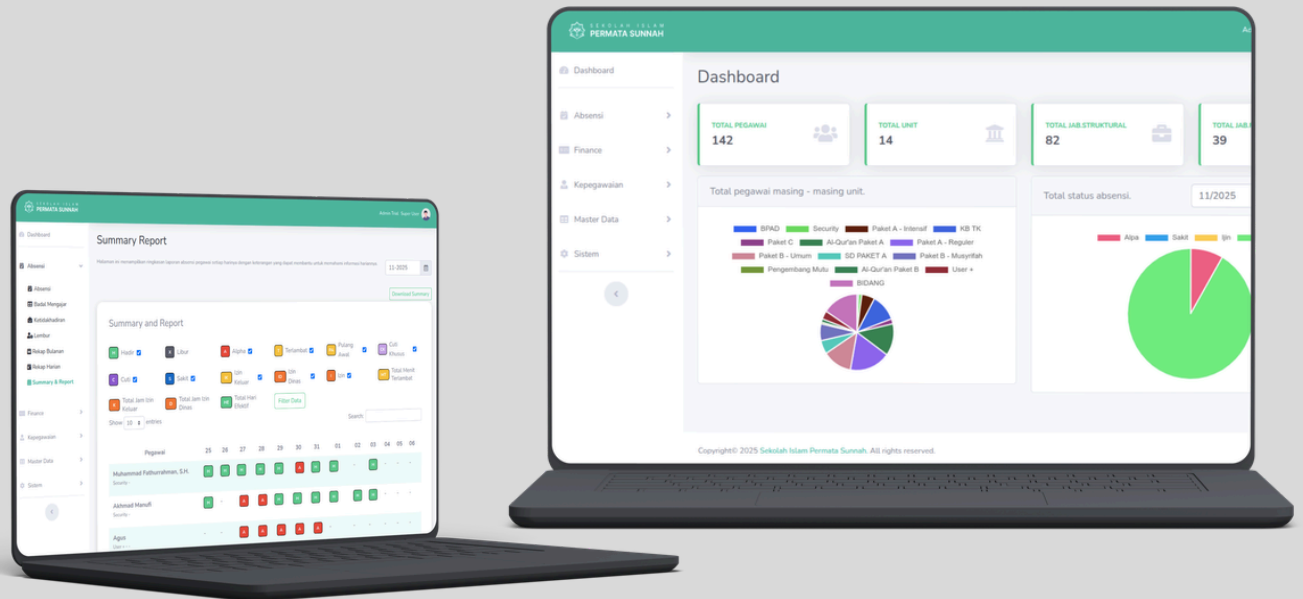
SEKOLAH ISLAM
PERMATA SUNNAH

Summary Report

Dashboard
Absensi
Absensi
Badal Mengajar
Ketidakhadiran
Lembur
Rekap Bulanan
Rekap Harian
Summary & Report
Finance
Kepegawaian
Master Data
Sistem

11-2025

Download Summary

Summary and Report

H Hadir
L Libur
A Alpha
T Terlambat
P Pulang Awal
CK Cuti Khusus
C Cuti
S Sakit
I Izin Keluar
D Izin Dinas
I Izin
TT Total Menit Terlambat
Total Jam Izin Keluar
Total Jam Izin Dinas
Total Hari Efektif
Filter Data

Show 10 entries
Search:

| Pegawai | 25 | 26 | 27 | 28 | 29 | 30 | 31 | 01 | 02 | 03 | 04 | 05 | 06 |
|---|---|---|---|---|---|---|---|---|---|---|---|---|---|
| Muhammad Fathurrahman, S.H. Security | H | H | H | H | H | A | H | H | - | H | - | - | - |
| Akhmad Manufi Security | H | - | A | A | H | H | H | - | H | H | | | |
| Agus | - | - | A | A | A | A | A | | | | | | |

SEKOLAH ISLAM
PERMATA SUNNAH

Dashboard
Absensi
Finance
Kepegawaian
Master Data
Sistem

Dashboard

TOTAL PEGAWAI
142
TOTAL UNIT
14
TOTAL JAB.STRUKTURAL
82
TOTAL JAB.
39

Total pegawai masing - masing unit.

BPAD
Security
Paket A - Intensif
KB TK
Paket C
Al-Qur'an Paket A
Paket A - Reguler
Paket B - Umum
SD PAKET A
Paket B - Musyrifah
Pengembang Mutu
Al-Qur'an Paket B
User +
BIDANG

Total status absensi.
11/2025

Alpa
Sakit
Ijin

Copyright© 2025 Sekolah Islam Permata Sunnah. All rights reserved.